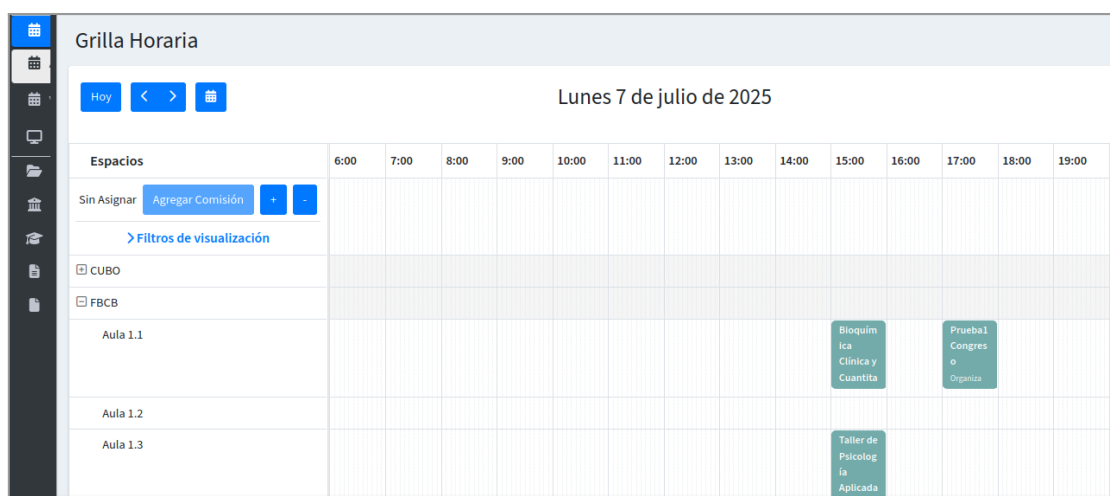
Grilla Horaria

Hoy

Lunes 7 de julio de 2025

| Espacios | 6:00 | 7:00 | 8:00 | 9:00 | 10:00 | 11:00 | 12:00 | 13:00 | 14:00 | 15:00 | 16:00 | 17:00 | 18:00 | 19:00 |
|---|---|---|---|---|---|---|---|---|---|---|---|---|---|---|
| Sin Asignar Agregar Comisión + - | | | | | | | | | | | | | | |
| Filtros de visualización | | | | | | | | | | | | | | |
| CUBO | | | | | | | | | | | | | | |
| FBCB | | | | | | | | | | | | | | |
| Aula 1.1 | | | | | | | | | | Bioquímica Clínica y Cuantita | | Prueba1 Congreso Organiza | | |
| Aula 1.2 | | | | | | | | | | | | | | |
| Aula 1.3 | | | | | | | | | | Taller de Psicología Aplicada | | | | |